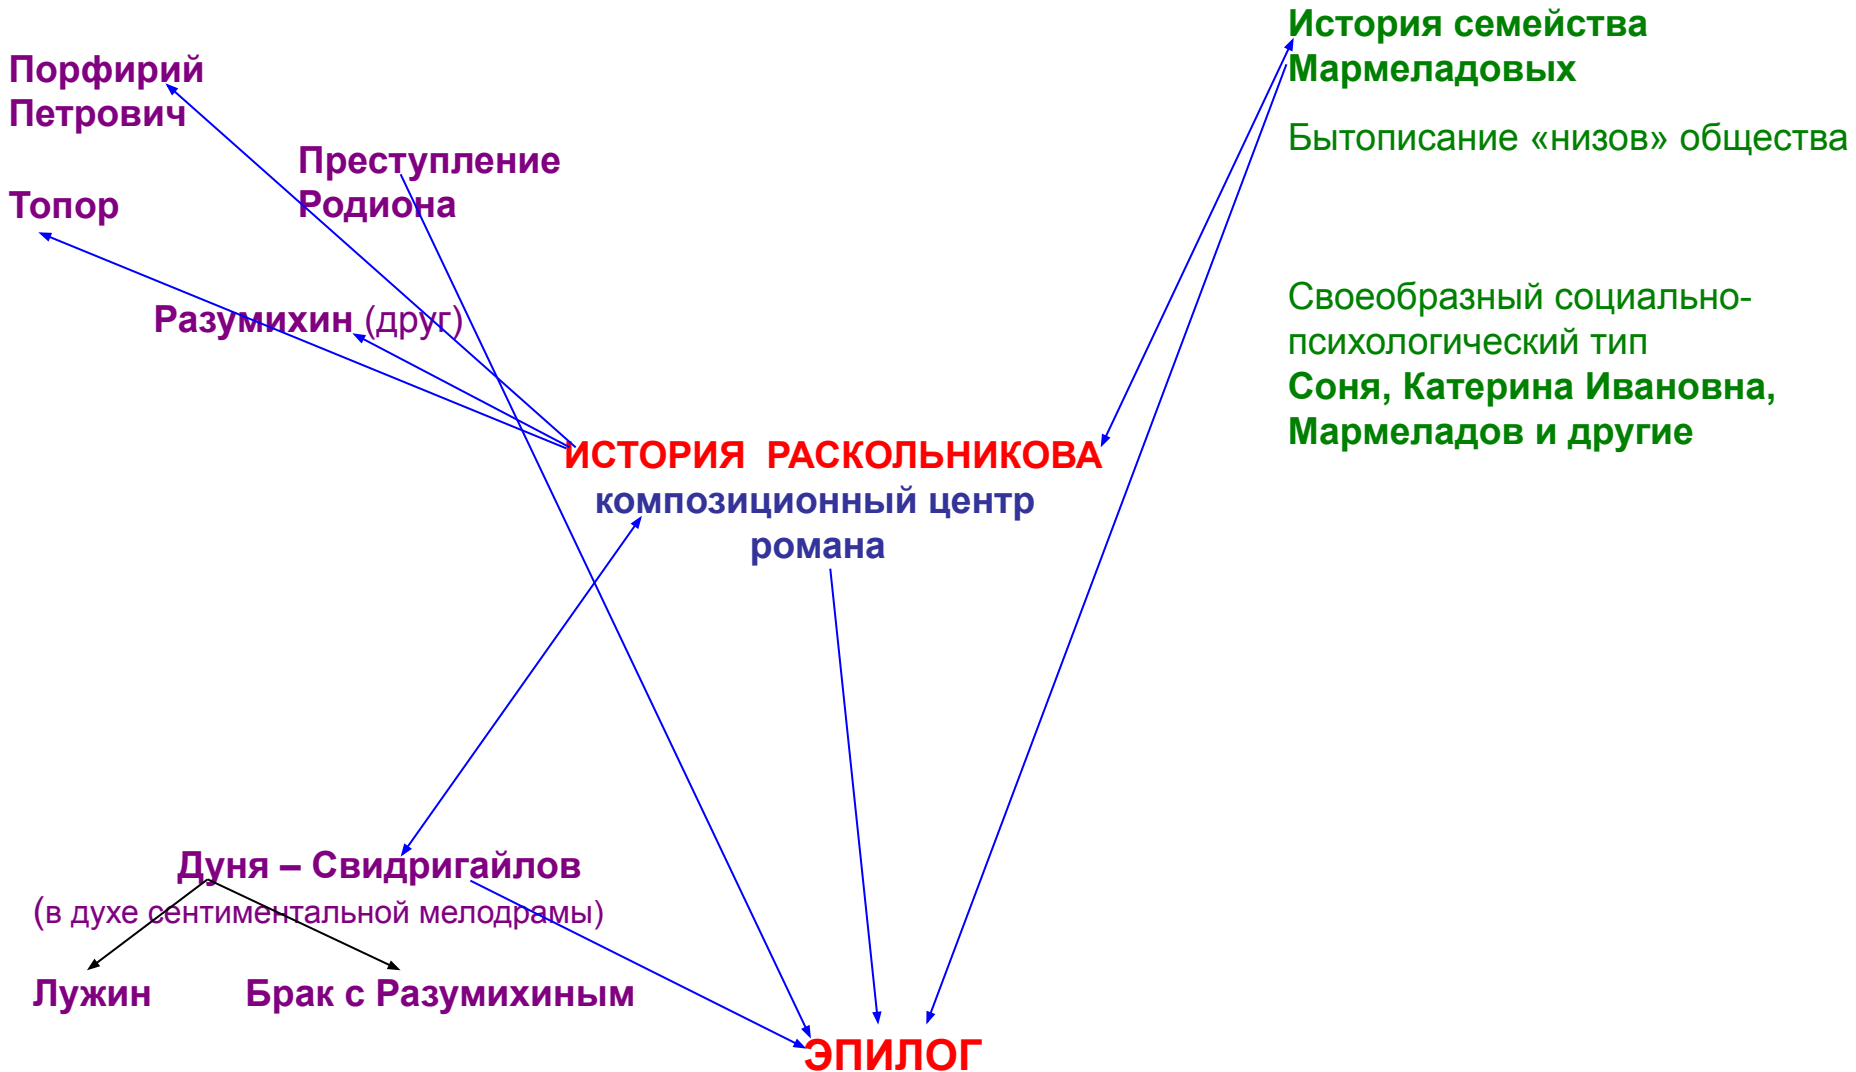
Порфирий Петрович

Преступление Родиона

Топор

Разумихин (друг)

История семейства Мармеладовых

Бытописание «низов» общества

Своеобразный социально-психологический тип
Соня, Катерина Ивановна, Мармеладов и другие

ИСТОРИЯ РАСКОЛЬНИКОВА
композиционный центр романа

Дуня – Свидригайлов
(в духе сентиментальной мелодрамы)

Лужин

Брак с Разумихиным

ЭПИЛОГ